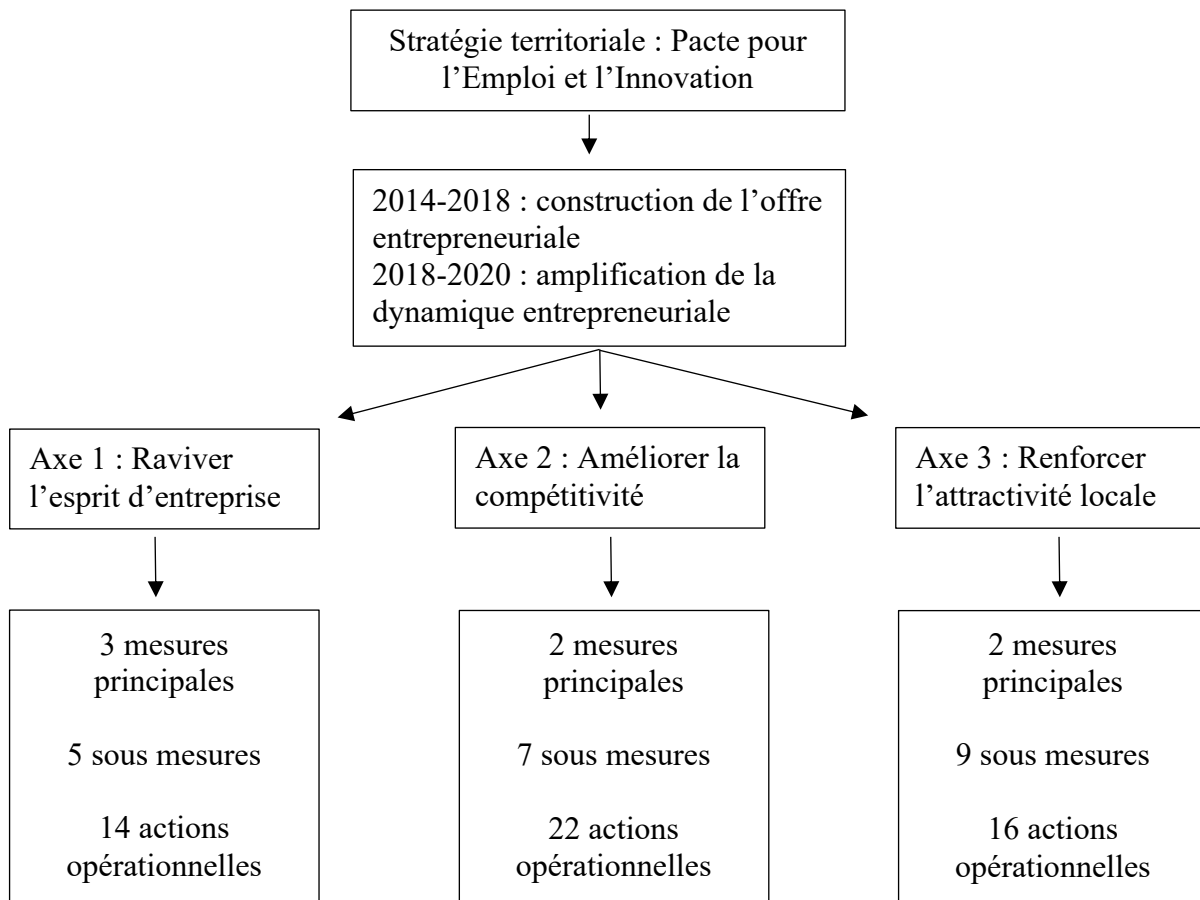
Stratégie territoriale : Pacte pour l'Emploi et l'Innovation

2014-2018 : construction de l'offre entrepreneuriale
2018-2020 : amplification de la dynamique entrepreneuriale

Axe 1 : Raviver l'esprit d'entreprise

Axe 2 : Améliorer la compétitivité

Axe 3 : Renforcer l'attractivité locale

3 mesures principales

5 sous mesures

14 actions opérationnelles

2 mesures principales

7 sous mesures

22 actions opérationnelles

2 mesures principales

9 sous mesures

16 actions opérationnelles